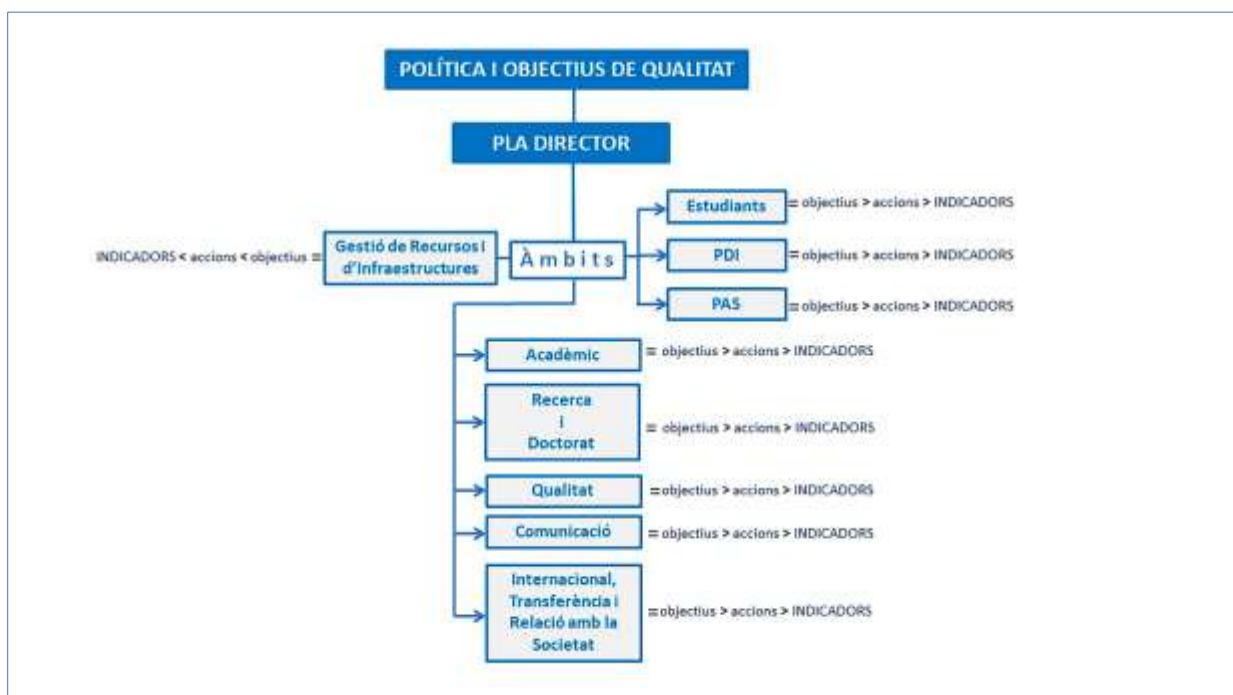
POLÍTICA I OBJECTIUS DE QUALITAT

PLA DIRECTOR

Estudiants = objectius > accions > INDICADORS

INDICADORS < accions < objectius = Gestió de Recursos i d'Infraestructures

Àmbits

PDI = objectius > accions > INDICADORS

PAS = objectius > accions > INDICADORS

Acadèmic = objectius > accions > INDICADORS

Recerca i Doctorat = objectius > accions > INDICADORS

Qualitat = objectius > accions > INDICADORS

Comunicació = objectius > accions > INDICADORS

Internacional, Transferència i Relació amb la Societat = objectius > accions > INDICADORS